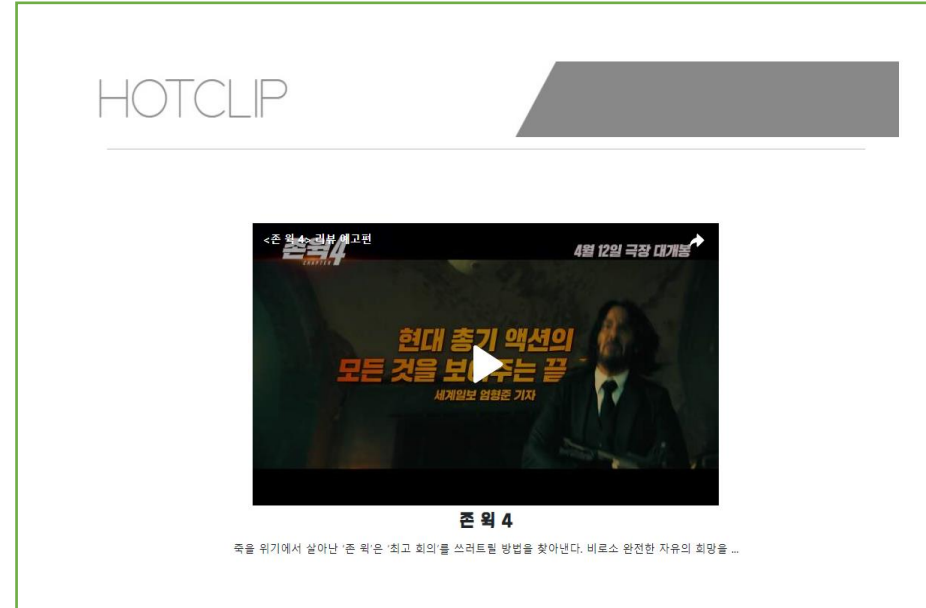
HOTCLIP

<존 윅 4> 리뷰 예고편

존윅4

4월 12일 극장 대개봉

현대 총기 액션의
모든 것을 보여주는 끝
세계일보 엄형준 기자

존 윅 4

죽을 위기에서 살아난 '존 윅'은 '최고 회의'를 쓰러트릴 방법을 찾아낸다. 비로소 완전한 자유의 희망을 ...